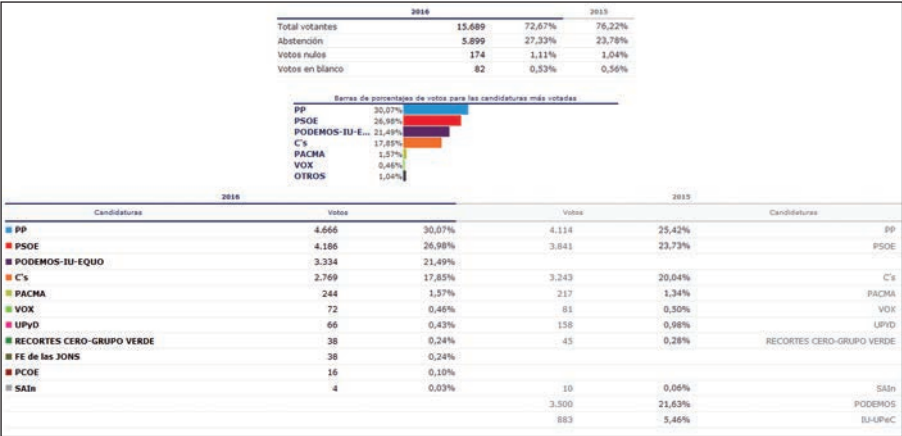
|  | 2016 |  | 2015 |
|---|---|---|---|
| Total votantes | 15.689 | 72,67% | 76,22% |
| Abstención | 5.899 | 27,33% | 23,78% |
| Votos nulos | 174 | 1,11% | 1,04% |
| Votos en blanco | 82 | 0,53% | 0,56% |

Barras de porcentajes de votos para las candidaturas más votadas

PP 30,07%
PSOE 26,98%
PODEMOS-IU-E... 21,49%
C's 17,85%
PACMA 1,57%
VOX 0,46%
OTROS 1,04%

| 2016 |  |  | 2015 |  |  |
|---|---|---|---|---|---|
| Candidaturas | Votos |  | Votos |  | Candidaturas |
| PP | 4.666 | 30,07% | 4.114 | 25,42% | PP |
| PSOE | 4.186 | 26,98% | 3.841 | 23,73% | PSOE |
| PODEMOS-IU-EQUO | 3.334 | 21,49% |  |  |  |
| C's | 2.769 | 17,85% | 3.243 | 20,04% | C's |
| PACMA | 244 | 1,57% | 217 | 1,34% | PACMA |
| VOX | 72 | 0,46% | 81 | 0,50% | VOX |
| UPyD | 66 | 0,43% | 158 | 0,98% | UPYD |
| RECORTES CERO-GRUPO VERDE | 38 | 0,24% | 45 | 0,28% | RECORTES CERO-GRUPO VERDE |
| FE de las JONS | 38 | 0,24% |  |  |  |
| PCOE | 16 | 0,10% |  |  |  |
| SAIn | 4 | 0,03% | 10 | 0,06% | SAIn |
|  |  |  | 3.500 | 21,63% | PODEMOS |
|  |  |  | 883 | 5,46% | IU-UPeC |